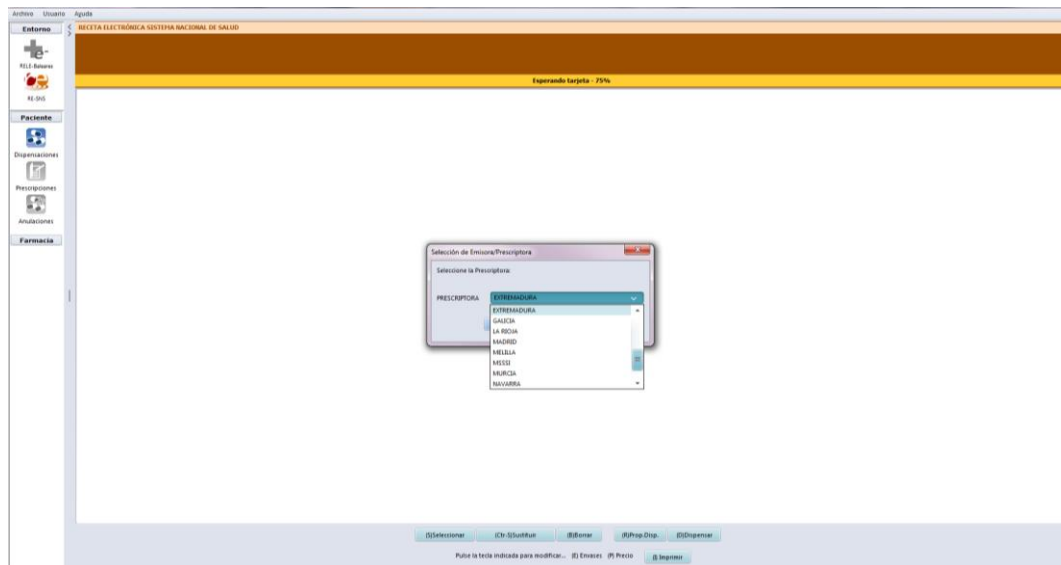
Archivo Usuario Ayuda

Entorno

RELE-Baleares

RE-SNS

Paciente

Dispensaciones

Prescripciones

Anulaciones

Farmacia

RECETA ELECTRÓNICA SISTEMA NACIONAL DE SALUD

Esperando tarjeta - 75%

Selección de Emisora/Prescriptora

Seleccione la Prescriptora:

PRESCRIPTORA EXTREMADURA

EXTREMADURA
GALICIA
LA RIOJA
MADRID
MELILLA
MSSSI
MURCIA
NAVARRA

(S)Seleccionar (Ctr-S)Sustituir (B)Borrar (R)Prop.Disp. (D)Dispensar

Pulse la tecla indicada para modificar... (E) Envases (P) Precio (I) Imprimir